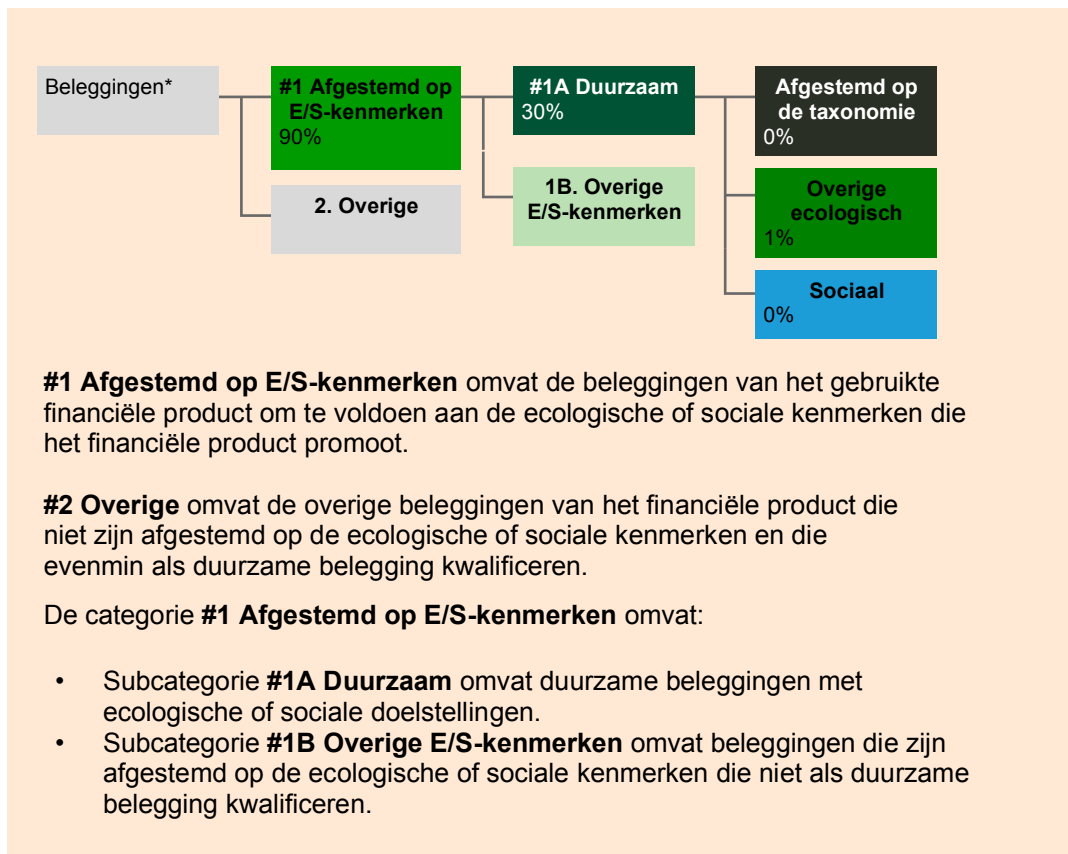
Beleggingen*

#1 Afgestemd op E/S-kenmerken
90%

2. Overige

#1A Duurzaam
30%

1B. Overige E/S-kenmerken

Afgestemd op de taxonomie
0%

Overige ecologisch
1%

Sociaal
0%

**#1 Afgestemd op E/S-kenmerken** omvat de beleggingen van het gebruikte financiële product om te voldoen aan de ecologische of sociale kenmerken die het financiële product promoot.

**#2 Overige** omvat de overige beleggingen van het financiële product die niet zijn afgestemd op de ecologische of sociale kenmerken en die evenmin als duurzame belegging kwalificeren.

De categorie **#1 Afgestemd op E/S-kenmerken** omvat:

• Subcategorie **#1A Duurzaam** omvat duurzame beleggingen met ecologische of sociale doelstellingen.
• Subcategorie **#1B Overige E/S-kenmerken** omvat beleggingen die zijn afgestemd op de ecologische of sociale kenmerken die niet als duurzame belegging kwalificeren.